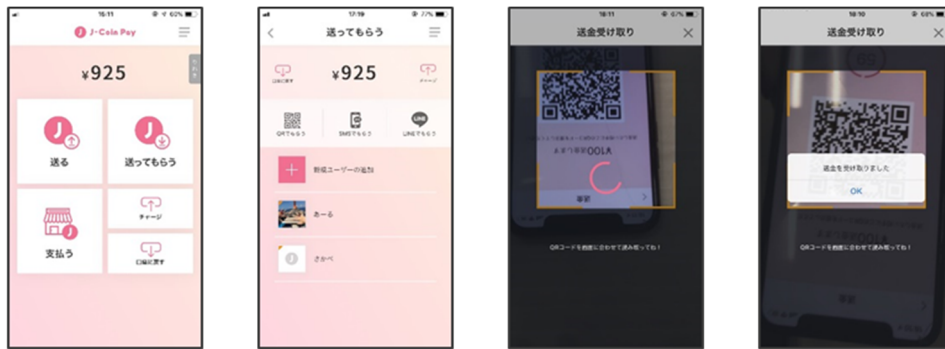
16:11 60%

J-Coin Pay

¥925

送る

送ってもらう

チャージ

支払う

口座に戻す

17:19 77%

送ってもらう

口座に戻す

¥925

チャージ

QRでもらう

SMSでもらう

LINEでもらう

新規ユーザーの追加

あーる

さかべ

16:11 67%

送金受け取り

QRコードを画面に合わせて読み取ってね！

16:10 68%

送金受け取り

送金を受け取りました

OK

QRコードを画面に合わせて読み取ってね！